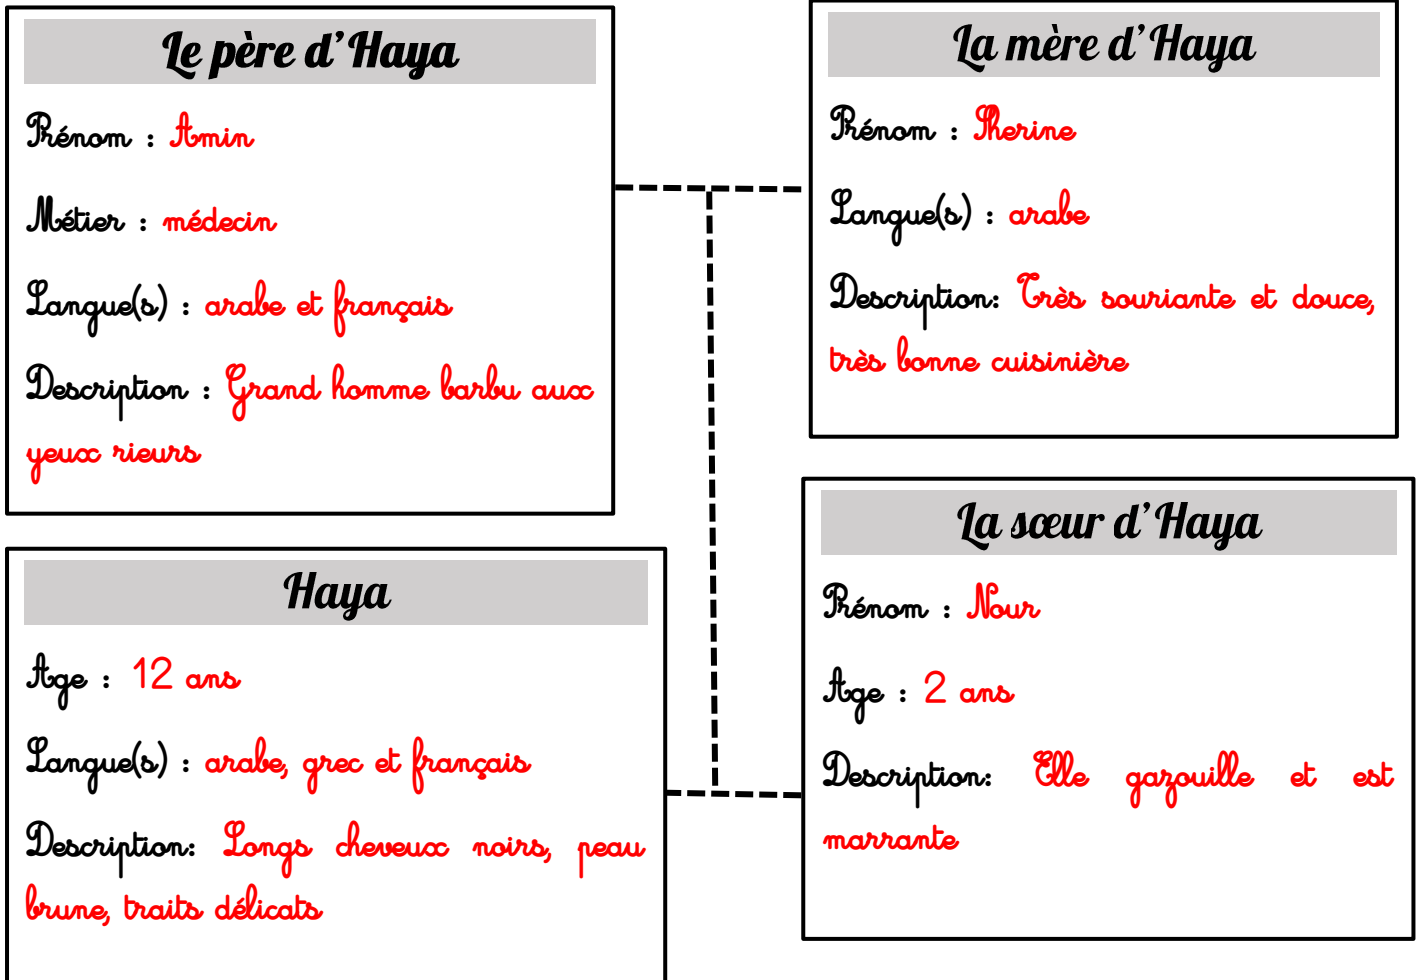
Le père d'Haya

Prénom : Amin

Métier : médecin

Langue(s) : arabe et français

Description : Grand homme barbu aux yeux rieurs

La mère d'Haya

Prénom : Sherine

Langue(s) : arabe

Description: Très souriante et douce, très bonne cuisinière

Haya

Age : 12 ans

Langue(s) : arabe, grec et français

Description: Longs cheveux noirs, peau brune, traits délicats

La sœur d'Haya

Prénom : Nour

Age : 2 ans

Description: Elle gazouille et est marrante